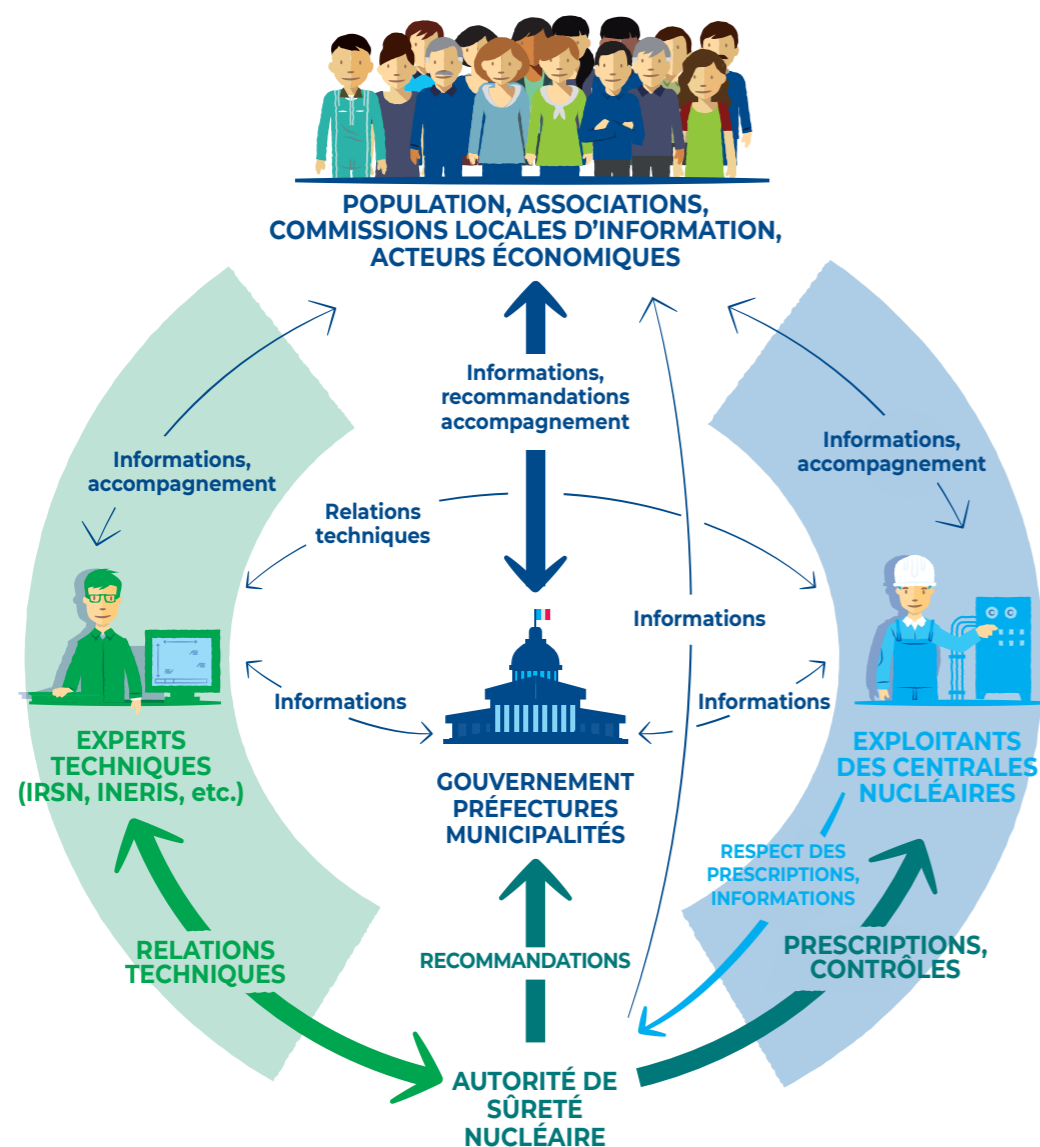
POPULATION, ASSOCIATIONS, COMMISSIONS LOCALES D'INFORMATION, ACTEURS ÉCONOMIQUES

Informations, recommandations accompagnement

Informations, accompagnement

Informations, accompagnement

Relations techniques

Informations

Informations

Informations

EXPERTS TECHNIQUES (IRSN, INERIS, etc.)

GOUVERNEMENT PRÉFECTURES MUNICIPALITÉS

EXPLOITANTS DES CENTRALES NUCLÉAIRES

RESPECT DES PRESCRIPTIONS, INFORMATIONS

RELATIONS TECHNIQUES

RECOMMANDATIONS

PRESCRIPTIONS, CONTRÔLES

AUTORITÉ DE SÛRETÉ NUCLÉAIRE